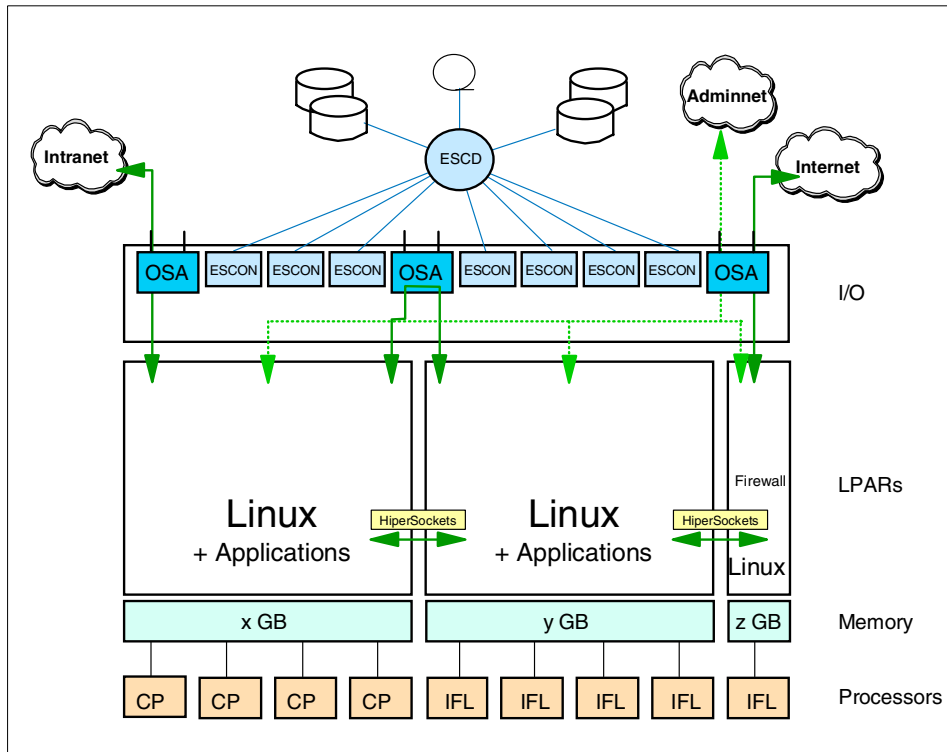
Adminnet

Intranet

ESCD

Internet

OSA
ESCON
ESCON
ESCON
OSA
ESCON
ESCON
ESCON
ESCON
OSA

I/O

Firewall

LPARs

Linux
+ Applications

HiperSockets

Linux
+ Applications

HiperSockets

Linux

x GB
y GB
z GB

Memory

CP
CP
CP
CP
IFL
IFL
IFL
IFL
IFL

Processors